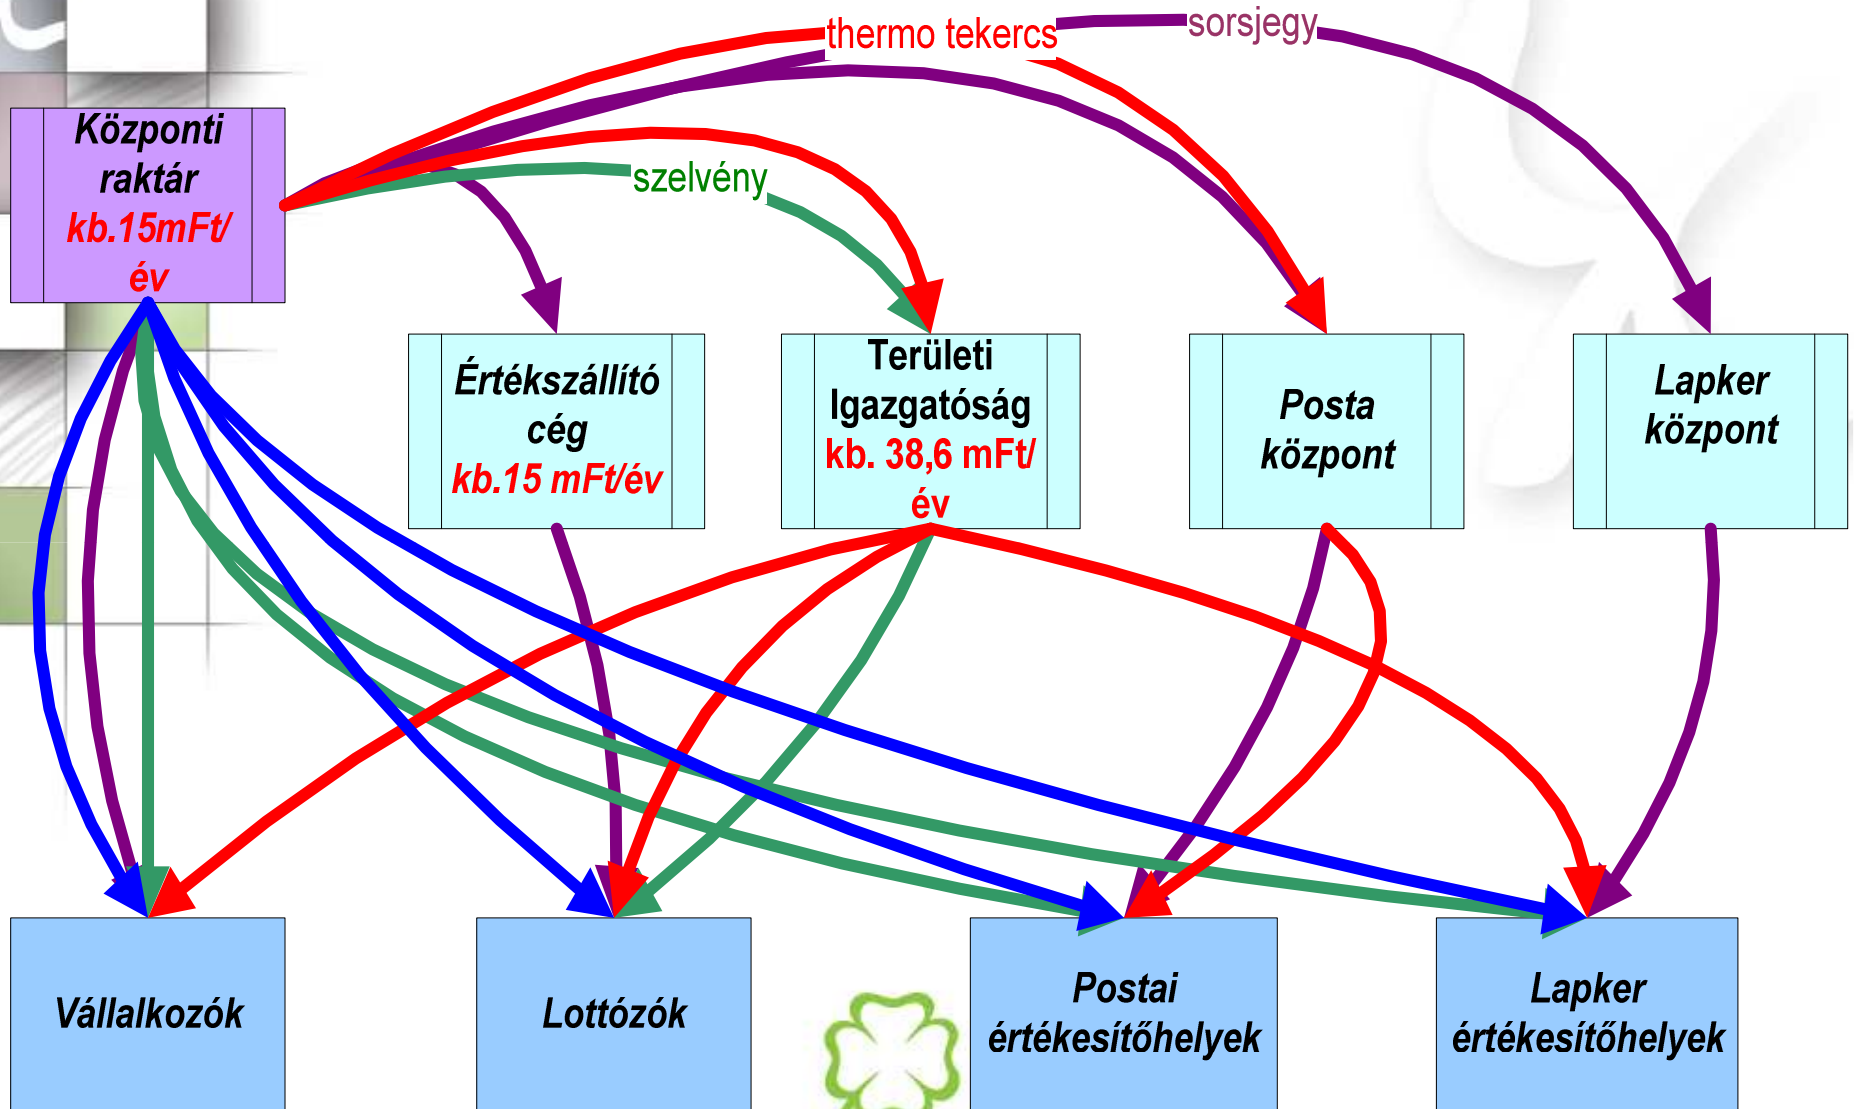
thermo tekercs

sorsjegy

szelvény

Központi raktár kb.15mFt/év

Értékszállító cég kb.15 mFt/év

Területi Igazgatóság kb. 38,6 mFt/év

Posta központ

Lapker központ

Vállalkozók

Lottózók

Postai értékesítőhelyek

Lapker értékesítőhelyek